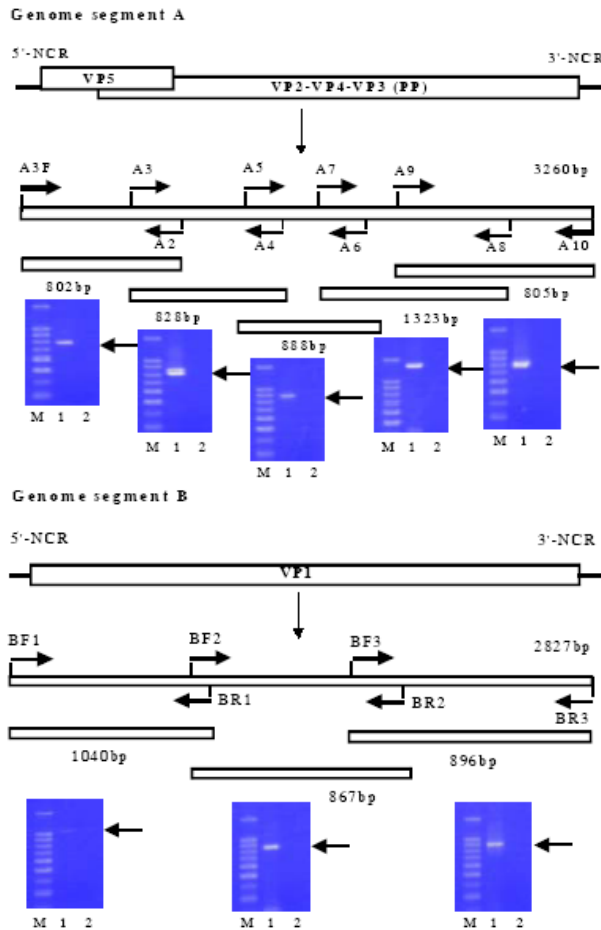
Genome segment A

5'-NCR

3'-NCR

VP5

VP2-VP4-VP3 (PP)

A3F

A3

A5

A7

A9

3260bp

A2

A4

A6

A8

A10

802bp

828bp

888bp

1323bp

805bp

M 1 2

M 1 2

M 1 2

M 1 2

M 1 2

Genome segment B

5'-NCR

3'-NCR

VP1

BF1

BF2

BF3

2827bp

BR1

BR2

BR3

1040bp

896bp

867bp

M 1 2

M 1 2

M 1 2